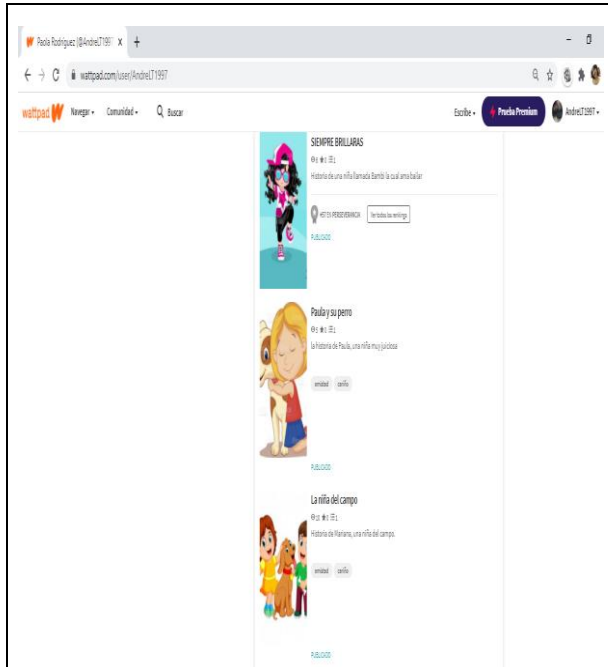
Paola Rodriguez (@AndreLT1997) ×  +

wattpad.com/user/AndreLT1997

wattpad  Navegar ▾  Comunidad ▾  Buscar  Escribe ▾  Prueba Premium  AndreLT1997 ▾

SIEMPRE BRILLARAS

Historia de una niña llamada Bambi la cual ama bailar

#11 EN PERSEVERANCIA  Ver todos los rankings

PUBLICADO

Paula y su perro

la historia de Paula, una niña muy juiciosa

amistad  cariño

PUBLICADO

La niña del campo

Historia de Mariana, una niña del campo.

amistad  cariño

PUBLICADO